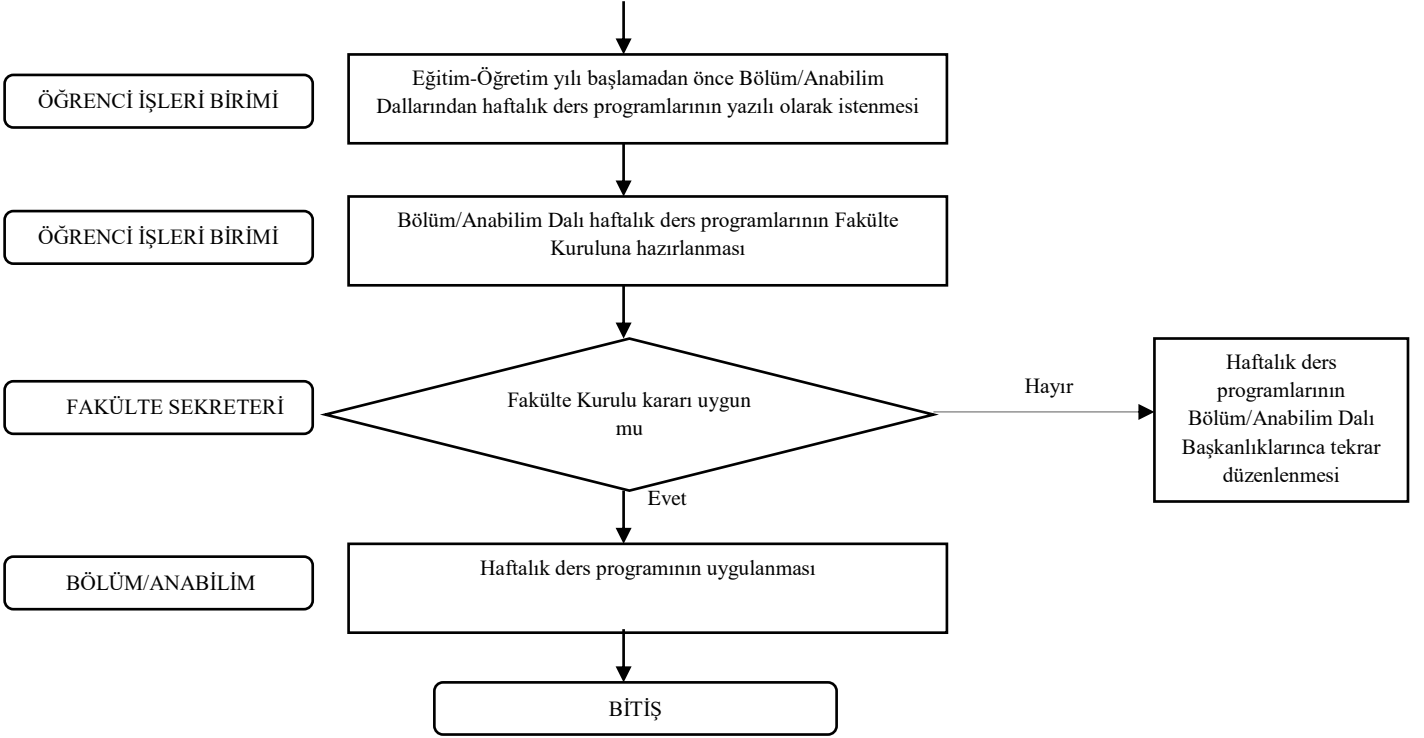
ÖĞRENCİ İŞLERİ BİRİMİ

Eğitim-Öğretim yılı başlamadan önce Bölüm/Anabilim Dallarından haftalık ders programlarının yazılı olarak istenmesi

ÖĞRENCİ İŞLERİ BİRİMİ

Bölüm/Anabilim Dalı haftalık ders programlarının Fakülte Kuruluna hazırlanması

FAKÜLTE SEKRETERİ

Fakülte Kurulu kararı uygun mu

Hayır

Haftalık ders programlarının Bölüm/Anabilim Dalı Başkanlıklarınca tekrar düzenlenmesi

Evet

BÖLÜM/ANABİLİM

Haftalık ders programının uygulanması

BİTİŞ